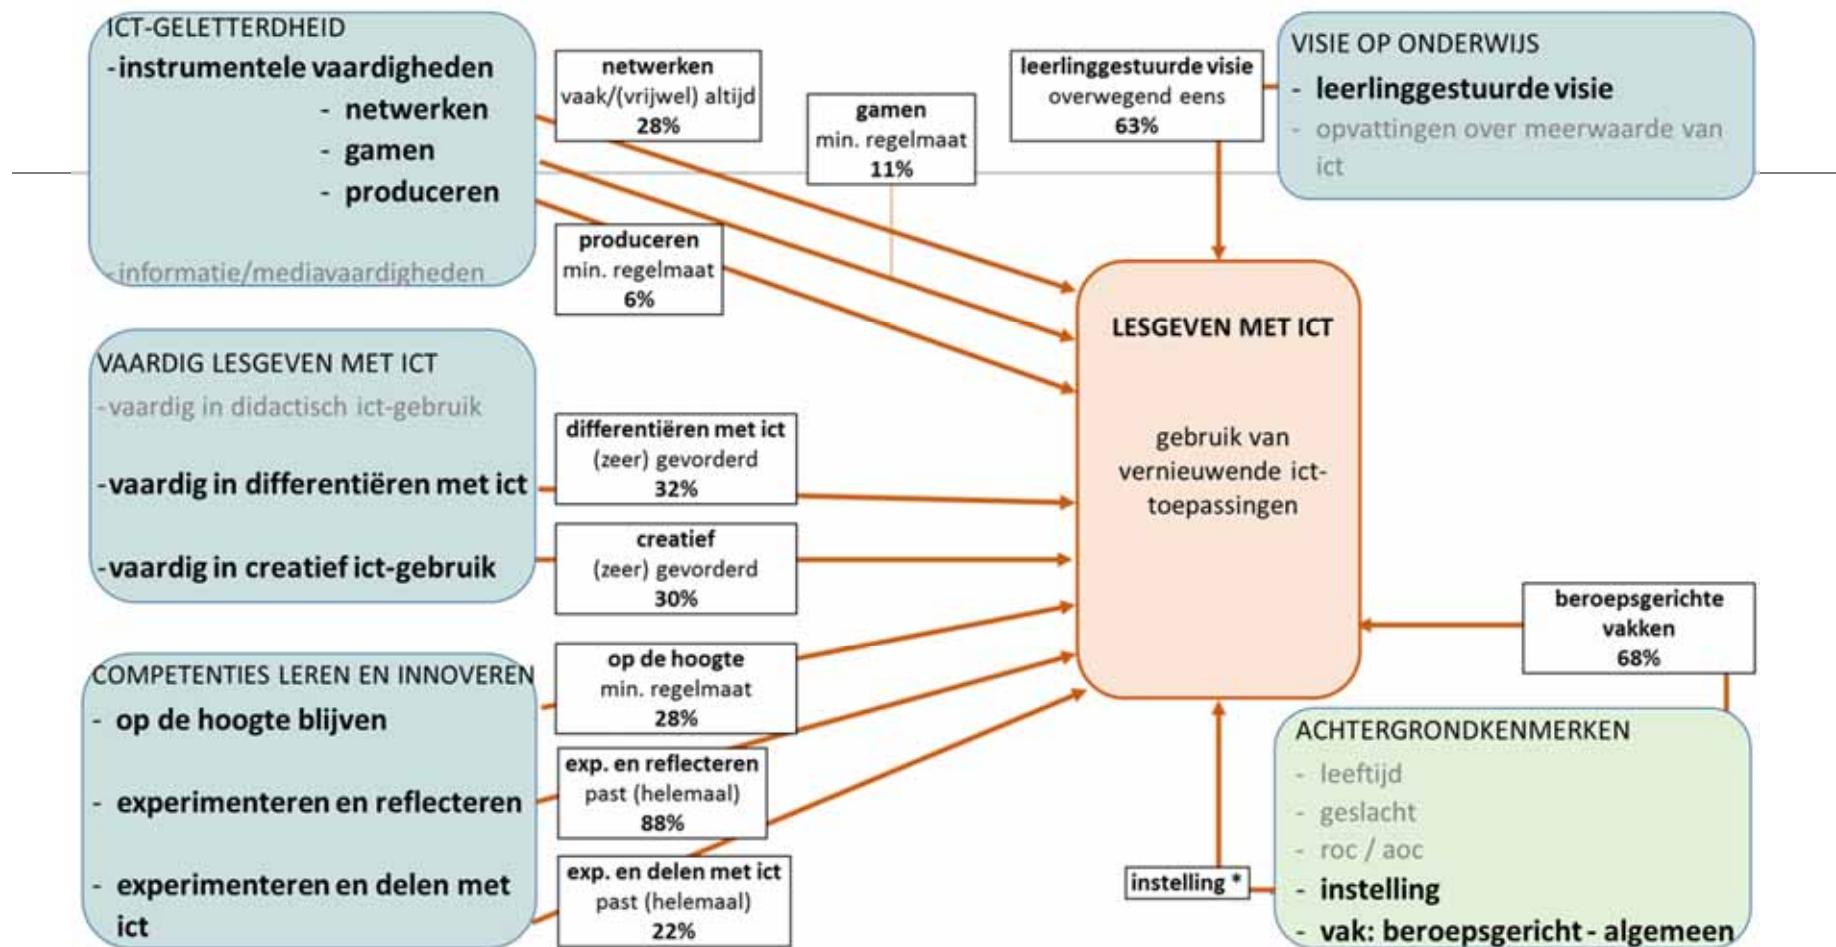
ICT-GELETTERDHEID
-instrumentele vaardigheden
- netwerken
- gamen
- produceren
-informatie/mediavaardigheden

netwerken
vaak/(vrijwel) altijd
28%

gamen
min. regelmaat
11%

produceren
min. regelmaat
6%

leerlinggestuurde visie
overwegend eens
63%

VISIE OP ONDERWIJS
- leerlinggestuurde visie
- opvattingen over meerwaarde van ict

VAARDIG LESGEVEN MET ICT
-vaardig in didactisch ict-gebruik
-vaardig in differentiëren met ict
-vaardig in creatief ict-gebruik

differentiëren met ict
(zeer) gevorderd
32%

creatief
(zeer) gevorderd
30%

LESGEVEN MET ICT

gebruik van vernieuwende ict-toepassingen

COMPETENTIES LEREN EN INNOVEREN
- op de hoogte blijven
- experimenteren en reflecteren
- experimenteren en delen met ict

op de hoogte
min. regelmaat
28%

exp. en reflecteren
past (helemaal)
88%

exp. en delen met ict
past (helemaal)
22%

beroepsgerichte vakken
68%

instelling *

ACHTERGRONDKENMERKEN
- leeftijd
- geslacht
- roc / aoc
- instelling
- vak: beroepsgericht - algemeen